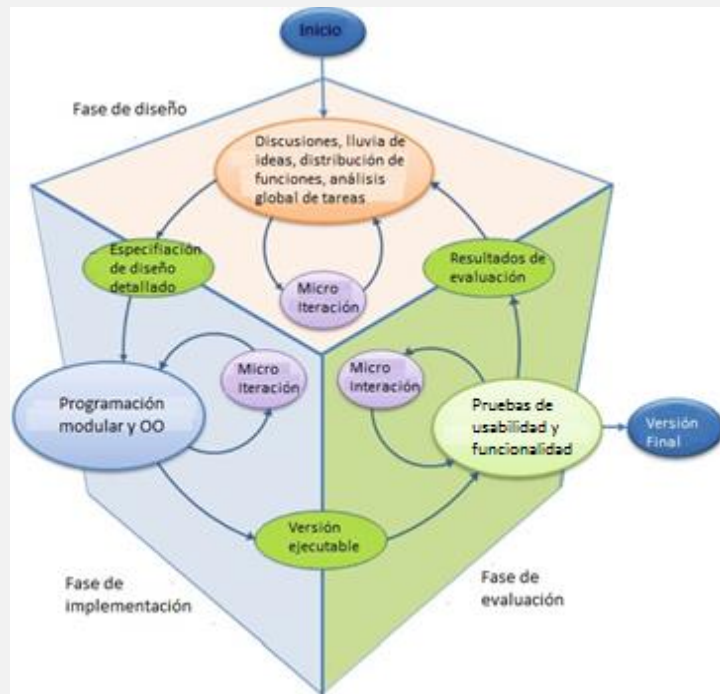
Inicio

Fase de diseño

Discusiones, lluvia de ideas, distribución de funciones, análisis global de tareas

Especificación de diseño detallado

Micro Iteración

Resultados de evaluación

Micro Iteración

Programación modular y OO

Micro Interación

Pruebas de usabilidad y funcionalidad

Versión Final

Versión ejecutable

Fase de implementación

Fase de evaluación